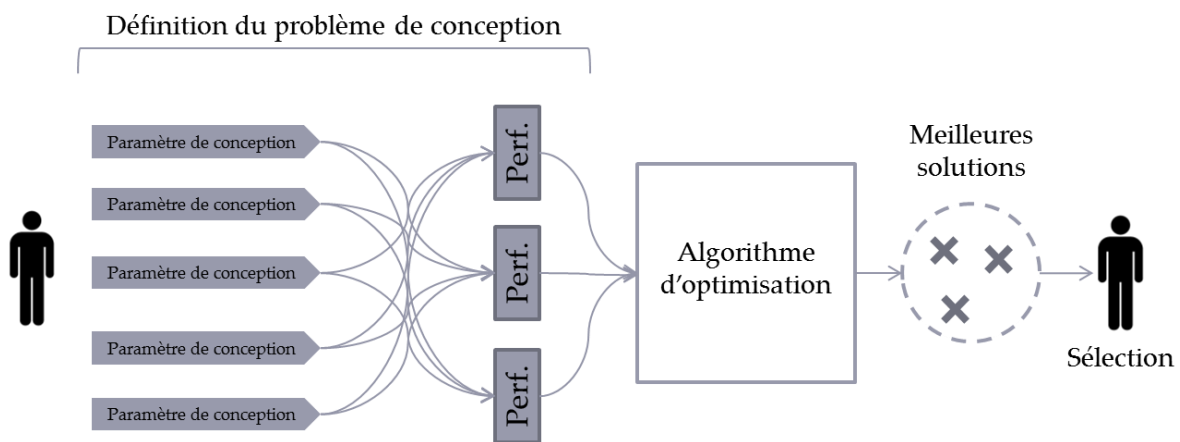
Définition du problème de conception

Paramètre de conception

Paramètre de conception

Paramètre de conception

Paramètre de conception

Paramètre de conception

Perf.

Perf.

Perf.

Algorithme d'optimisation

Meilleures solutions

Sélection